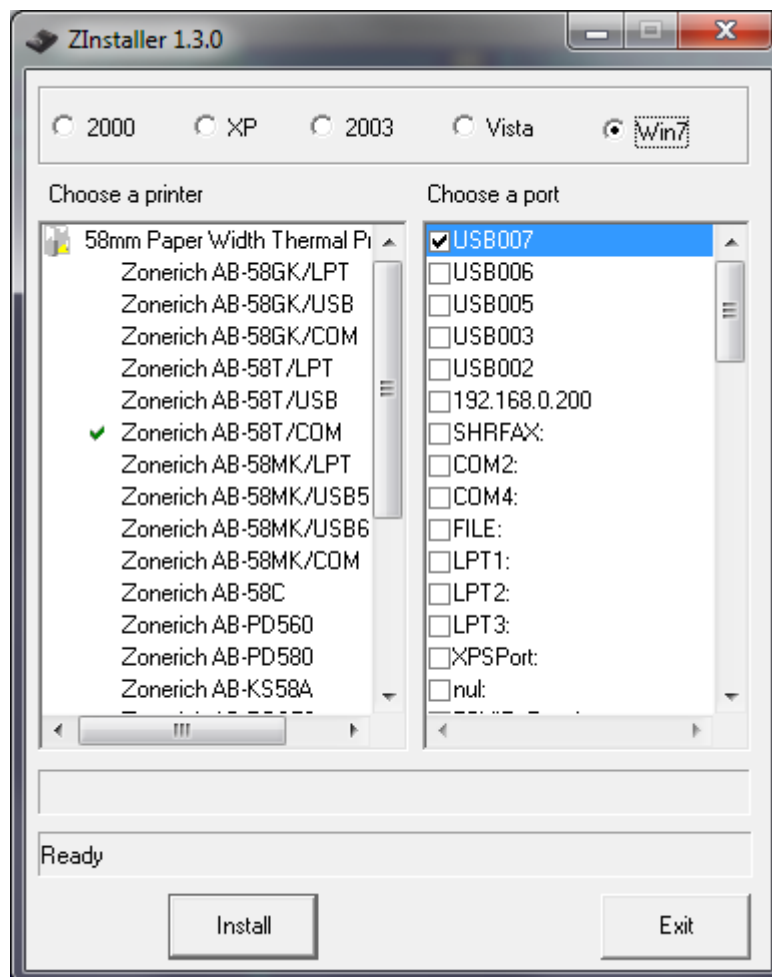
ZInstaller 1.3.0

2000 XP 2003 Vista Win7

Choose a printer

58mm Paper Width Thermal Pr
Zonerich AB-58GK/LPT
Zonerich AB-58GK/USB
Zonerich AB-58GK/COM
Zonerich AB-58T/LPT
Zonerich AB-58T/USB
Zonerich AB-58T/COM
Zonerich AB-58MK/LPT
Zonerich AB-58MK/USB5
Zonerich AB-58MK/USB6
Zonerich AB-58MK/COM
Zonerich AB-58C
Zonerich AB-PD560
Zonerich AB-PD580
Zonerich AB-KS58A
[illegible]

Choose a port

USB007
USB006
USB005
USB003
USB002
192.168.0.200
SHRFAX:
COM2:
COM4:
FILE:
LPT1:
LPT2:
LPT3:
XPSPort:
nul:
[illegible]

Ready

Install

Exit